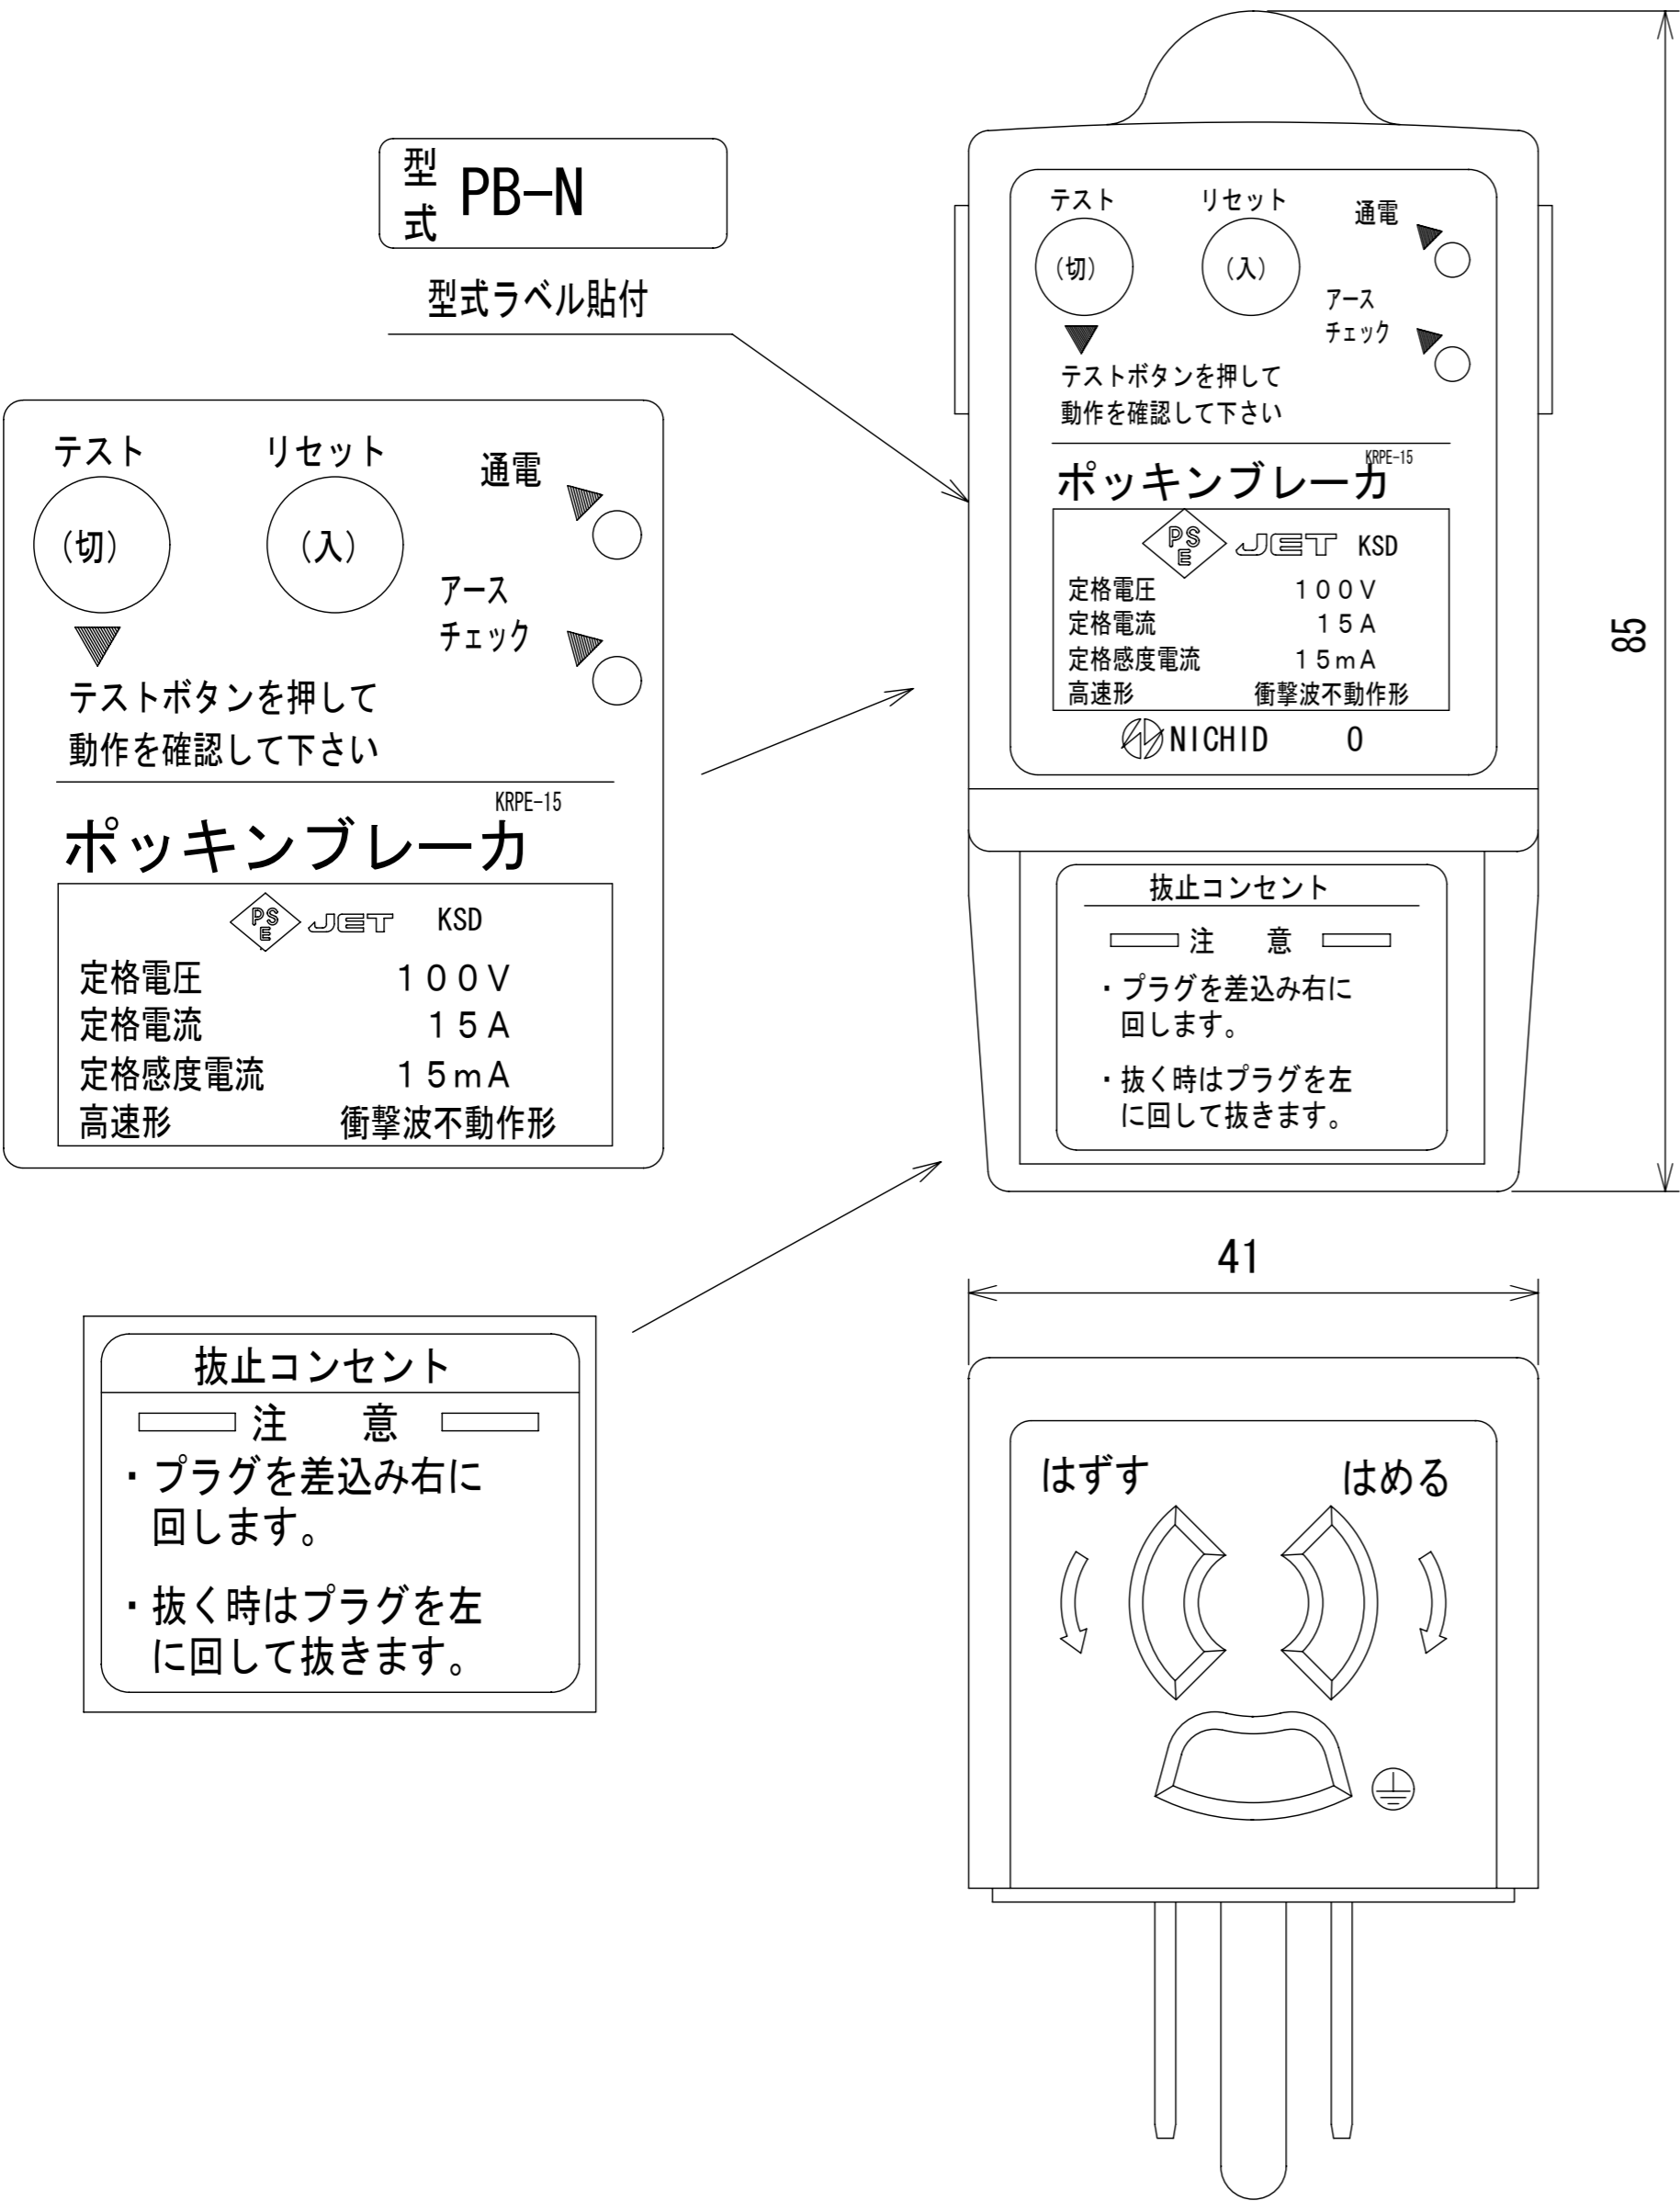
型式 PB−N

型式ラベル貼付

テスト
(切)
リセット
(入)
通電
アース
チェック
テストボタンを押して
動作を確認して下さい
KRPE-15
ポッキンブレーカ
PSE JET KSD

| 定格電圧 | 100V |
|---|---|
| 定格電流 | 15A |
| 定格感度電流 | 15mA |
| 高速形 | 衝撃波不動作形 |

NICHID 0

抜止コンセント
注　意
・プラグを差込み右に回します。
・抜く時はプラグを左に回して抜きます。

85

41

はずす
はめる

テスト
(切)
リセット
(入)
通電
アース
チェック
テストボタンを押して
動作を確認して下さい
KRPE-15
ポッキンブレーカ
PSE JET KSD

| 定格電圧 | 100V |
|---|---|
| 定格電流 | 15A |
| 定格感度電流 | 15mA |
| 高速形 | 衝撃波不動作形 |

抜止コンセント
注　意
・プラグを差込み右に回します。
・抜く時はプラグを左に回して抜きます。